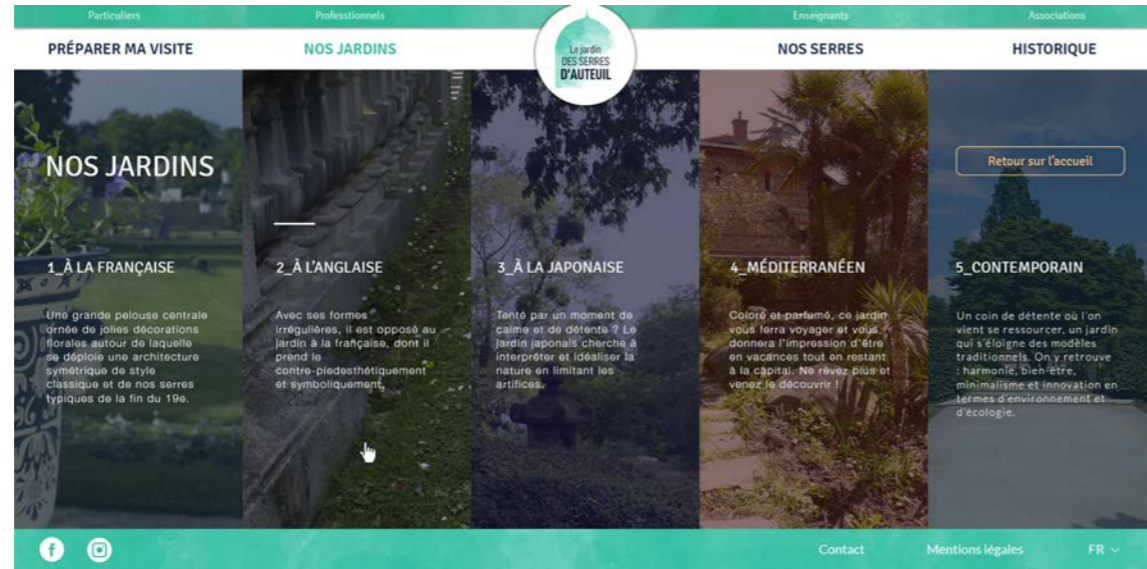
Particuliers
Professionnels
Enseignants
Associations

PRÉPARER MA VISITE
NOS JARDINS
Le jardin DES SERRES D'AUTEUIL
NOS SERRES
HISTORIQUE

NOS JARDINS

Retour sur l'accueil

1_À LA FRANÇAISE

Une grande pelouse centrale ornée de jolies décorations florales autour de laquelle se déploie une architecture symétrique de style classique et de nos serres typiques de la fin du 19e.

2_À L'ANGLAISE

Avec ses formes irrégulières, il est opposé au jardin à la française, dont il prend le contre-piedesthétiquement et symboliquement.

3_À LA JAPONAISE

Tenté par un moment de calme et de détente ? Le jardin japonais cherche à interpréter et idéaliser la nature en limitant les artifices.

4_MÉDITERRANÉEN

Coloré et parfumé, ce jardin vous ferra voyager et vous donnera l'impression d'être en vacances tout en restant à la capital. Ne rêvez plus et venez le découvrir !

5_CONTEMPORAIN

Un coin de détente où l'on vient se ressourcer, un jardin qui s'éloigne des modèles traditionnels. On y retrouve : harmonie, bien-être, minimalisme et innovation en termes d'environnement et d'écologie.

Contact
Mentions légales
FR